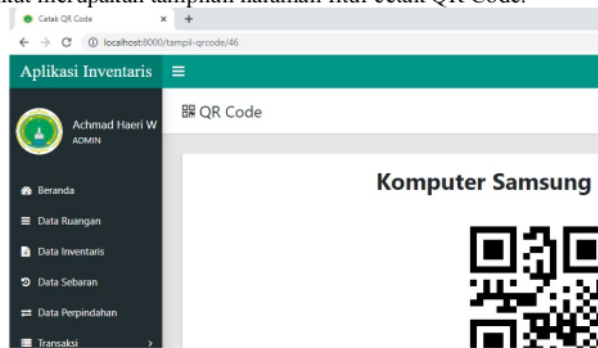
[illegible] merupakan tampilan halaman fitur cetak QR Code.

Cetak QR Code
×
+
localhost:8000/tampil-qrcode/46

Aplikasi Inventaris

Achmad Haeri W
ADMIN

Beranda
Data Ruangan
Data Inventaris
Data Sebaran
Data Perpindahan
Transaksi

QR Code

Komputer Samsung